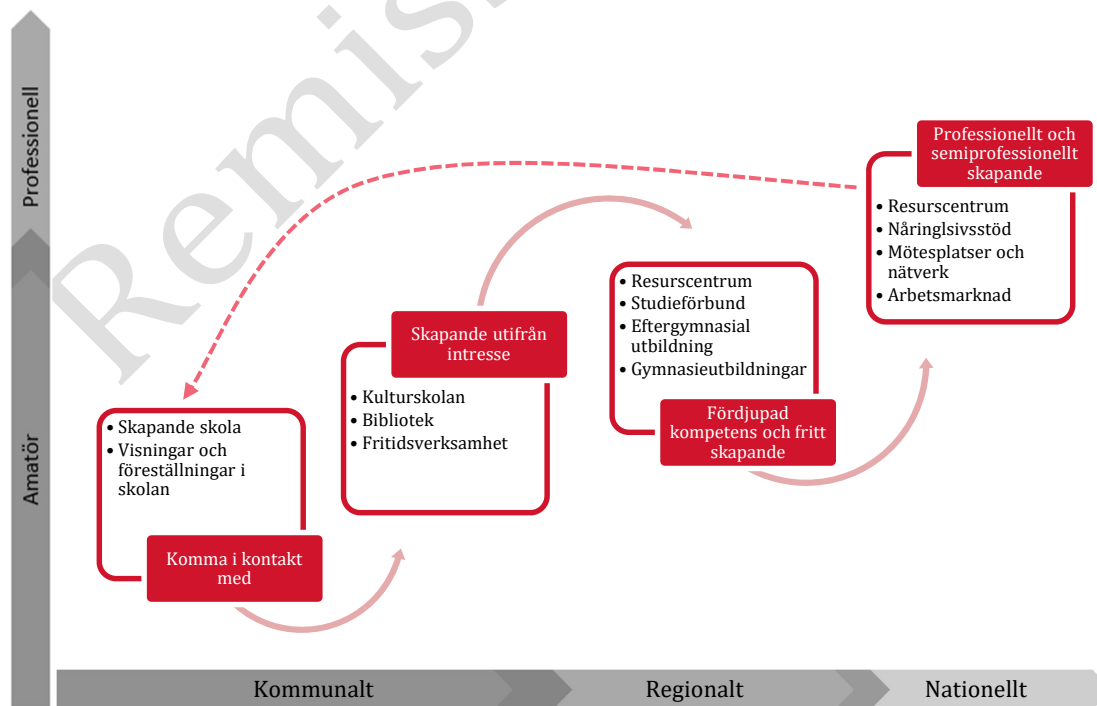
Remiss

Professionell

Amatör

Skapande skola
Visningar och föreställningar i skolan

Komma i kontakt med

Skapande utifrån intresse

Kulturskolan
Bibliotek
Fritidsverksamhet

Resurscentrum
Studieförbund
Eftergymnasial utbildning
Gymnasieutbildningar

Fördjupad kompetens och fritt skapande

Professionellt och semiprofessionellt skapande

Resurscentrum
Nåringlsivsstöd
Mötesplatser och nätverk
Arbetsmarknad

Kommunalt

Regionalt

Nationellt